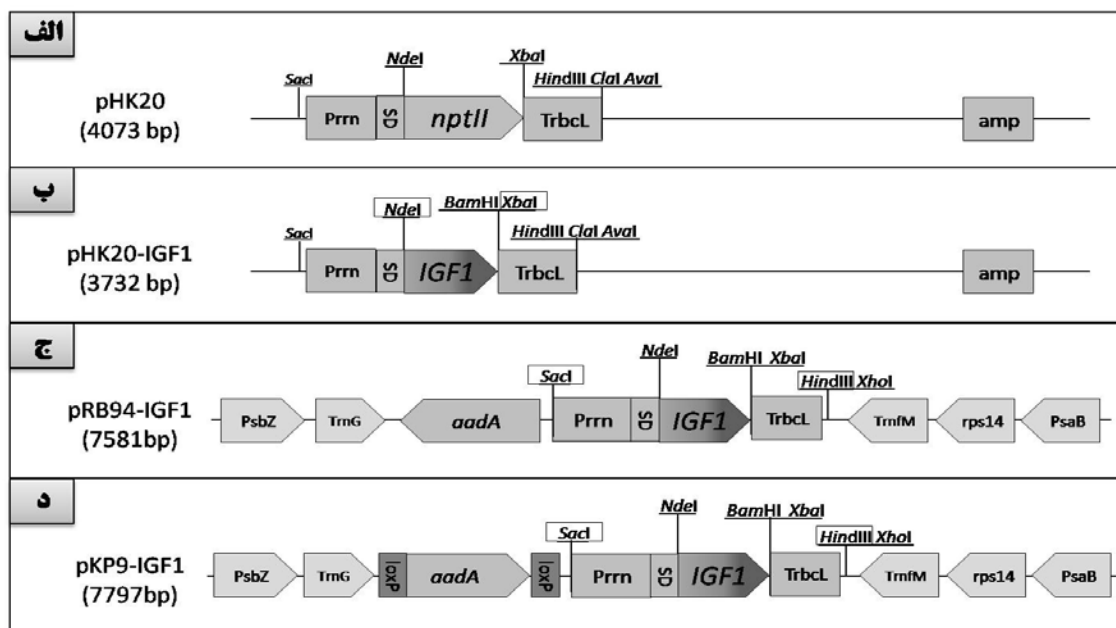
الف

pHK20
(4073 bp)

SacI
NdeI
XbaI
HindIII ClaI AvaI
Prrn
CS
nptII
TrbcL
amp

ب

pHK20-IGF1
(3732 bp)

SacI
NdeI
BamHI XbaI
HindIII ClaI AvaI
Prrn
CS
IGF1
TrbcL
amp

ج

pRB94-IGF1
(7581bp)

SacI
NdeI
BamHI XbaI
HindIII XhoI
PsbZ
TrnG
aadA
Prrn
CS
IGF1
TrbcL
TrnfM
rps14
PsaB

د

pKP9-IGF1
(7797bp)

SacI
NdeI
BamHI XbaI
HindIII XhoI
PsbZ
TrnG
loxP
aadA
loxP
Prrn
CS
IGF1
TrbcL
TrnfM
rps14
PsaB